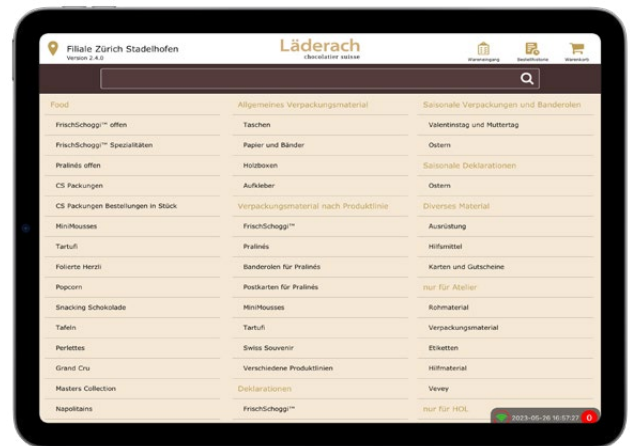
Filiale Zürich Stadelhofen
Version 2.4.0

Läderach
chocolatier suisse

Wareneingang
Bestellhistorie
Warenkorb

Food
FrischSchoggi™ offen
FrischSchoggi™ Spezialitäten
Pralinés offen
CS Packungen
CS Packungen Bestellungen in Stück
MiniMousses
Tartufi
Folierte Herzli
Popcorn
Snacking Schokolade
Tafeln
Perlettes
Grand Cru
Masters Collection
Napolitains

Allgemeines Verpackungsmaterial
Taschen
Papier und Bänder
Holzboxen
Aufkleber
Verpackungsmaterial nach Produktlinie
FrischSchoggi™
Pralinés
Banderolen für Pralinés
Postkarten für Pralinés
MiniMousses
Tartufi
Swiss Souvenir
Verschiedene Produktlinien
Deklarationen
FrischSchoggi™

Saisonale Verpackungen und Banderolen
Valentinstag und Muttertag
Ostern
Saisonale Deklarationen
Ostern
Diverses Material
Ausrüstung
Hilfsmittel
Karten und Gutscheine
nur für Atelier
Rohmaterial
Verpackungsmaterial
Etiketten
Hilfmaterial
Vevey
nur für HOL

2023-05-26 16:57:22
0